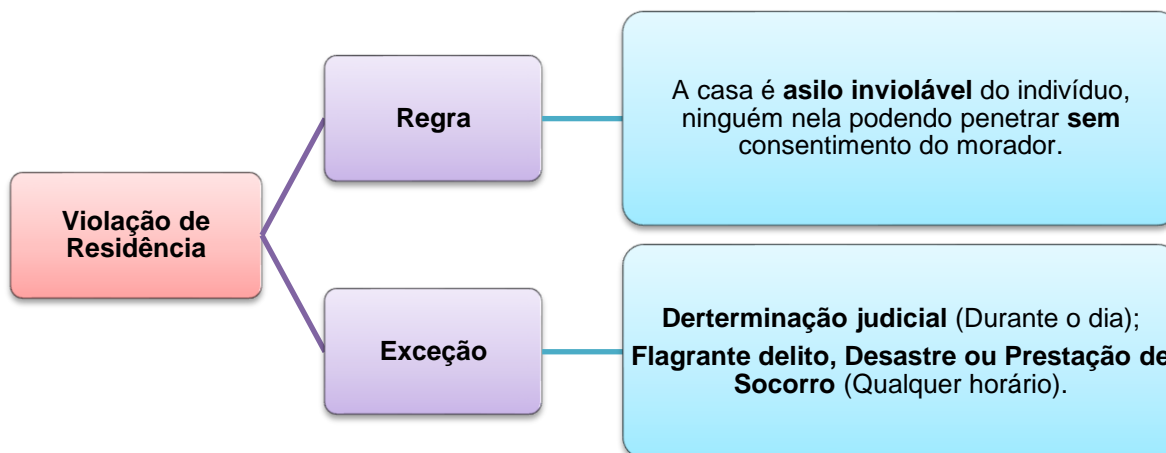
Violação de Residência

Regra

A casa é **asilo inviolável** do indivíduo, ninguém nela podendo penetrar **sem** consentimento do morador.

Exceção

**Derterminação judicial** (Durante o dia);

**Flagrante delito, Desastre ou Prestação de Socorro** (Qualquer horário).